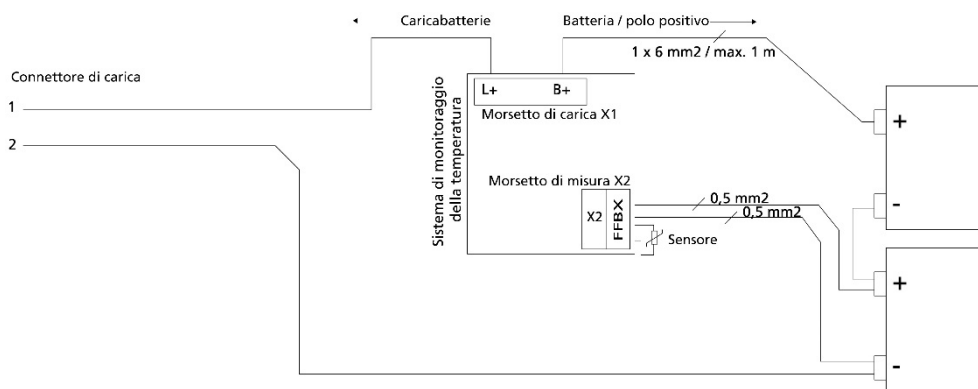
Caricabatterie

Batteria / polo positivo

1 x 6 mm2 / max. 1 m

Connettore di carica

1

2

Sistema di monitoraggio della temperatura

L+

B+

Morsetto di carica X1

Morsetto di misura X2

X2

FFBX

0,5 mm2

0,5 mm2

Sensore

+

-

+

-